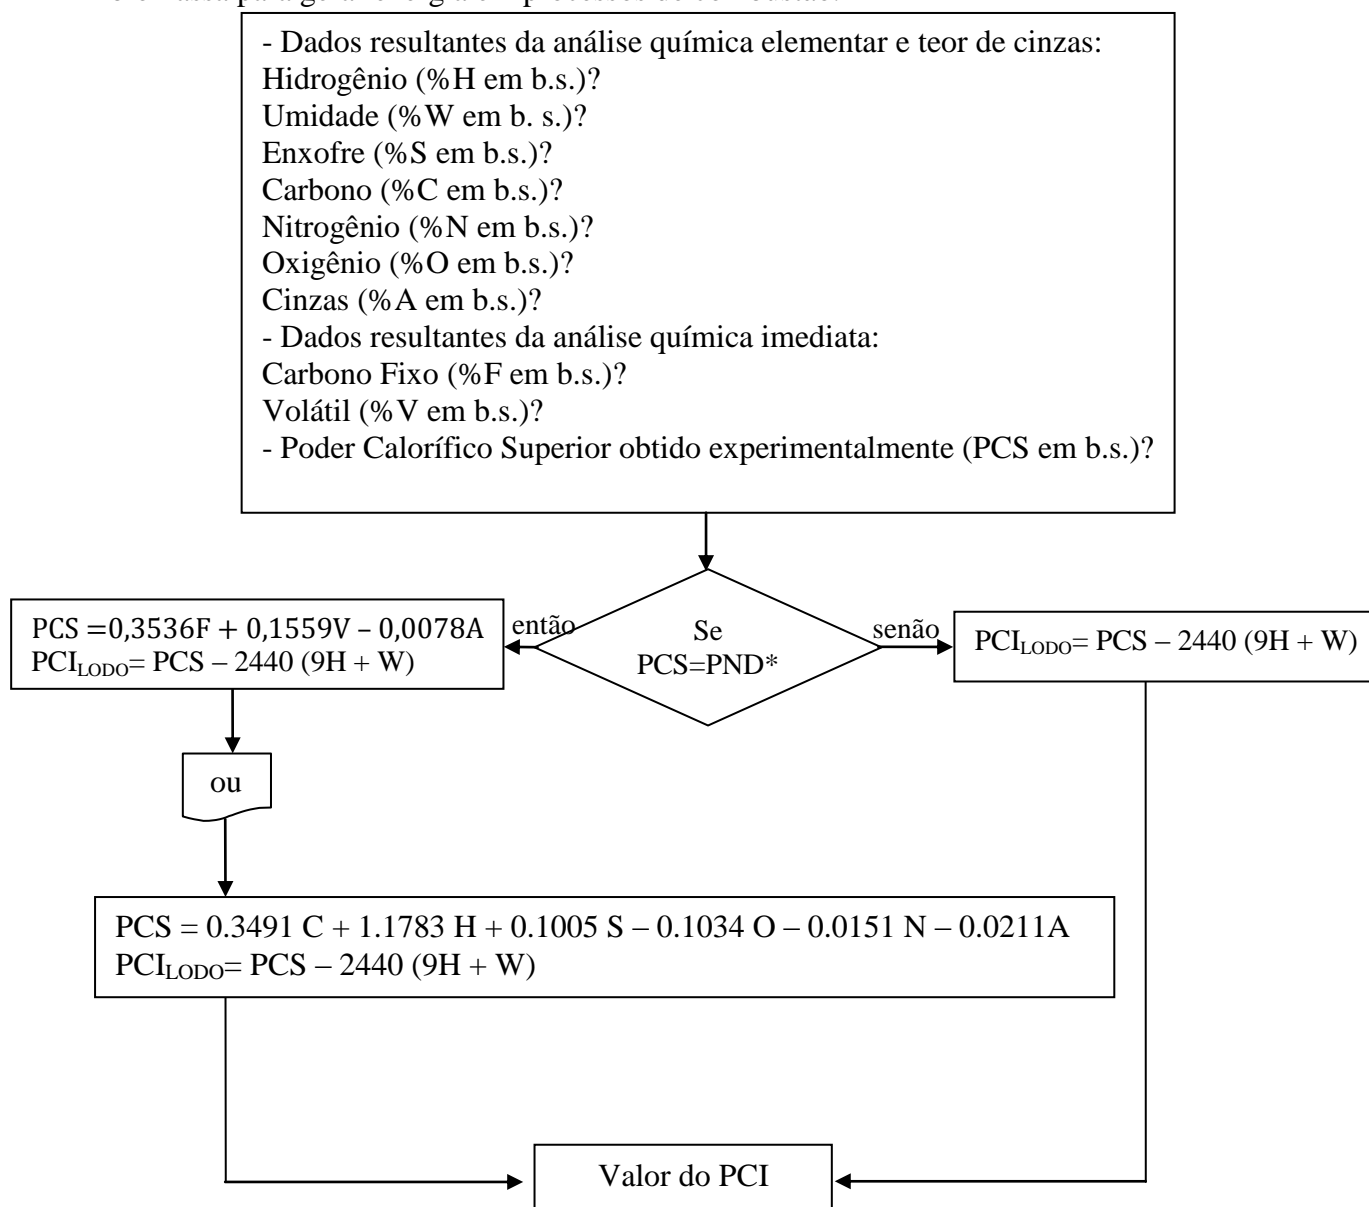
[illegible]

- Dados resultantes da análise química elementar e teor de cinzas:
Hidrogênio (%H em b.s.)?
Umidade (%W em b. s.)?
Enxofre (%S em b.s.)?
Carbono (%C em b.s.)?
Nitrogênio (%N em b.s.)?
Oxigênio (%O em b.s.)?
Cinzas (%A em b.s.)?
- Dados resultantes da análise química imediata:
Carbono Fixo (%F em b.s.)?
Volátil (%V em b.s.)?
- Poder Calorífico Superior obtido experimentalmente (PCS em b.s.)?

Se PCS=PND*

então

$PCS = 0,3536F + 0,1559V - 0,0078A$
$PCI_{LODO} = PCS - 2440 (9H + W)$

senão

$PCI_{LODO} = PCS - 2440 (9H + W)$

ou

$PCS = 0.3491 C + 1.1783 H + 0.1005 S - 0.1034 O - 0.0151 N - 0.0211A$
$PCI_{LODO} = PCS - 2440 (9H + W)$

Valor do PCI